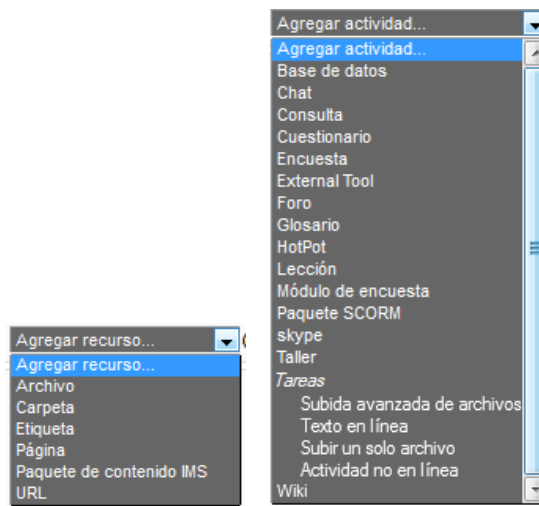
Agregar actividad...
Agregar actividad...
Base de datos
Chat
Consulta
Cuestionario
Encuesta
External Tool
Foro
Glosario
HotPot
Lección
Módulo de encuesta
Paquete SCORM
skype
Taller
Tareas
Subida avanzada de archivos
Texto en línea
Subir un solo archivo
Actividad no en línea
Wiki

Agregar recurso...
Agregar recurso...
Archivo
Carpeta
Etiqueta
Página
Paquete de contenido IMS
URL